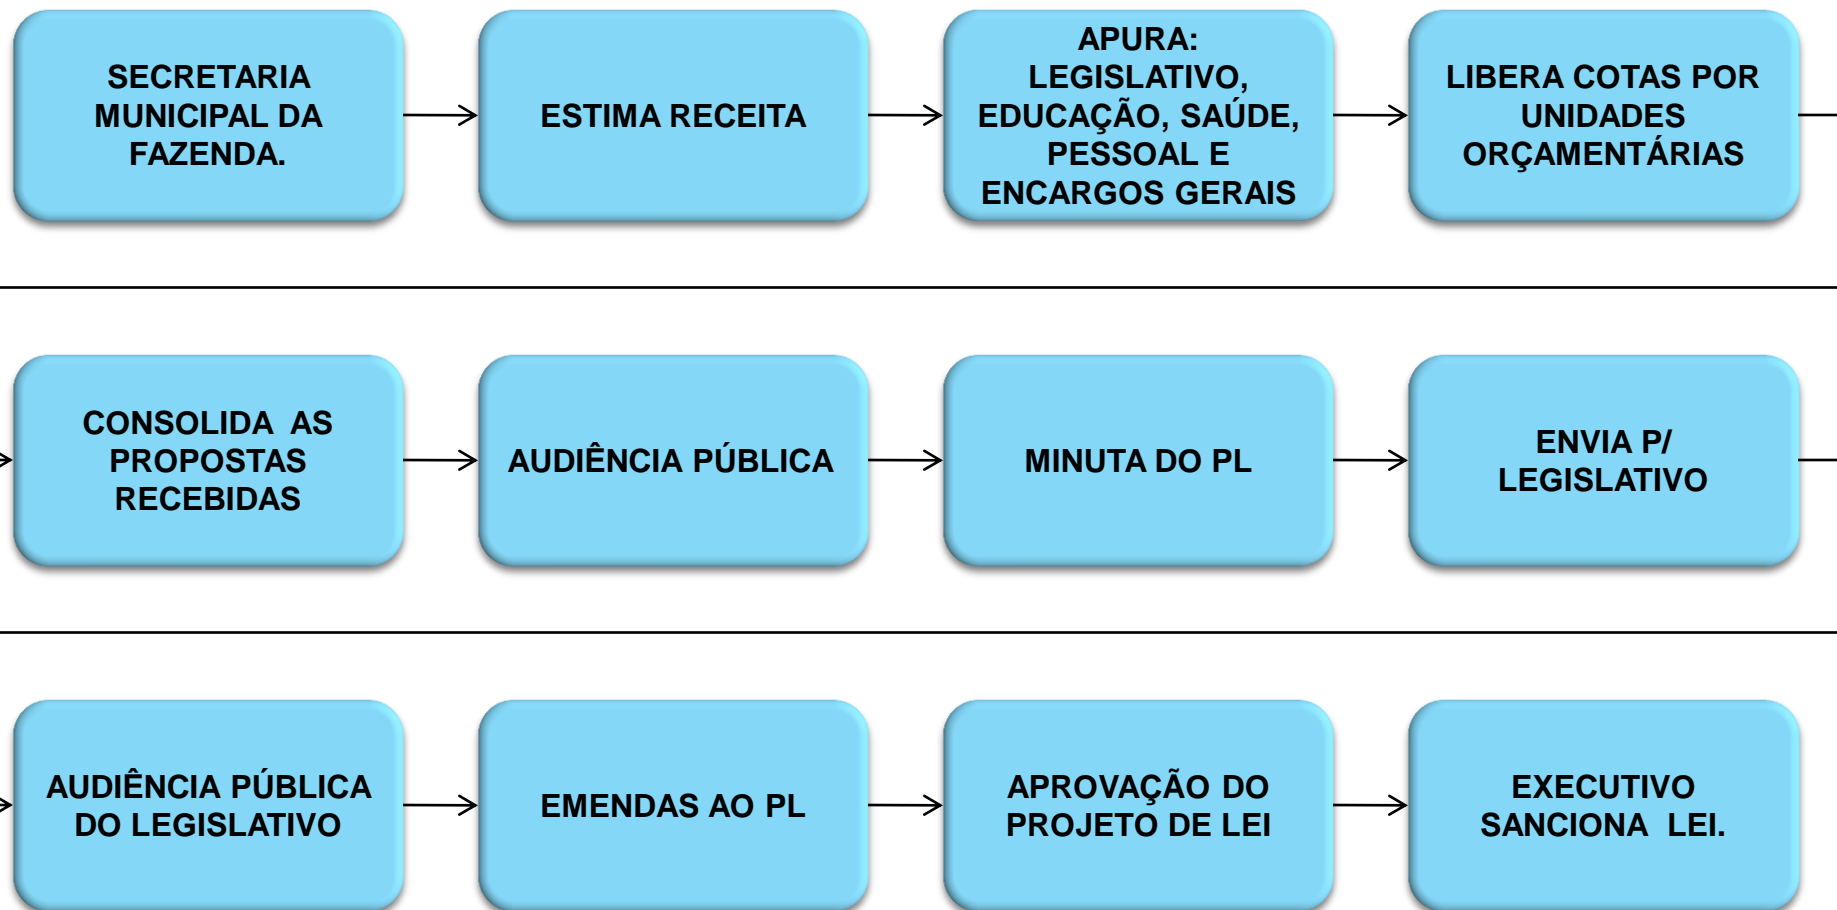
SECRETARIA MUNICIPAL DA FAZENDA.

ESTIMA RECEITA

APURA: LEGISLATIVO, EDUCAÇÃO, SAÚDE, PESSOAL E ENCARGOS GERAIS

LIBERA COTAS POR UNIDADES ORÇAMENTÁRIAS

CONSOLIDA AS PROPOSTAS RECEBIDAS

AUDIÊNCIA PÚBLICA

MINUTA DO PL

ENVIA P/ LEGISLATIVO

AUDIÊNCIA PÚBLICA DO LEGISLATIVO

EMENDAS AO PL

APROVAÇÃO DO PROJETO DE LEI

EXECUTIVO SANCIONA LEI.